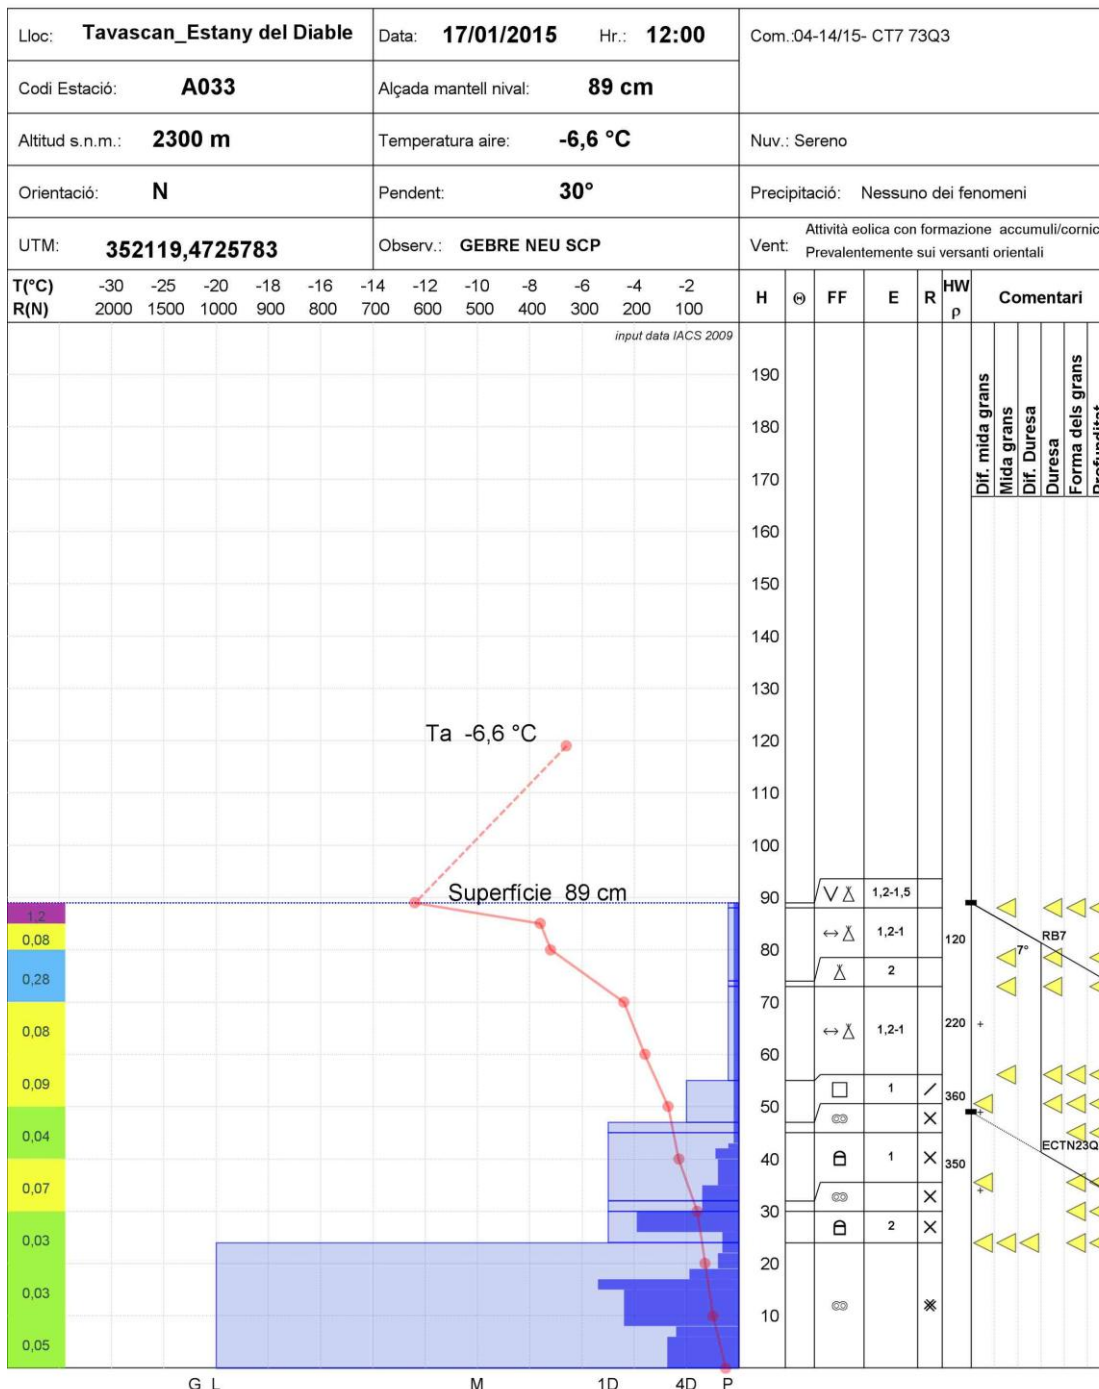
| Lloc: Tavascan_Estany del Diable | Data: 17/01/2015 Hr.: 12:00 | Com.:04-14/15- CT7 73Q3 |
|---|---|---|
| Codi Estació: A033 | Alçada mantell nival: 89 cm | |
| Altitud s.n.m.: 2300 m | Temperatura aire: -6,6 °C | Nuv.: Sereno |
| Orientació: N | Pendent: 30° | Precipitació: Nessuno dei fenomeni |
| UTM: 352119,4725783 | Observ.: GEBRE NEU SCP | Vent: Attività eolica con formazione accumuli/cornic Prevalentemente sui versanti orientali |

T(°C) -30 -25 -20 -18 -16 -14 -12 -10 -8 -6 -4 -2
R(N) 2000 1500 1000 900 800 700 600 500 400 300 200 100

input data IACS 2009

H Θ FF E R HW ρ Comentari

Dif. mida grans
Mida grans
Dif. Duresa
Duresa
Forma dels grans
Profunditat

190
180
170
160
150
140
130
120
110
100
90
80
70
60
50
40
30
20
10

Ta -6,6 °C

Superfície 89 cm

1,2
0,08
0,28
0,08
0,09
0,04
0,07
0,03
0,03
0,05

1,2-1,5
1,2-1
2
1,2-1
1
1
2

120
220 +
360
350

7°
RB7
ECTN23Q

G L M 1D 4D P